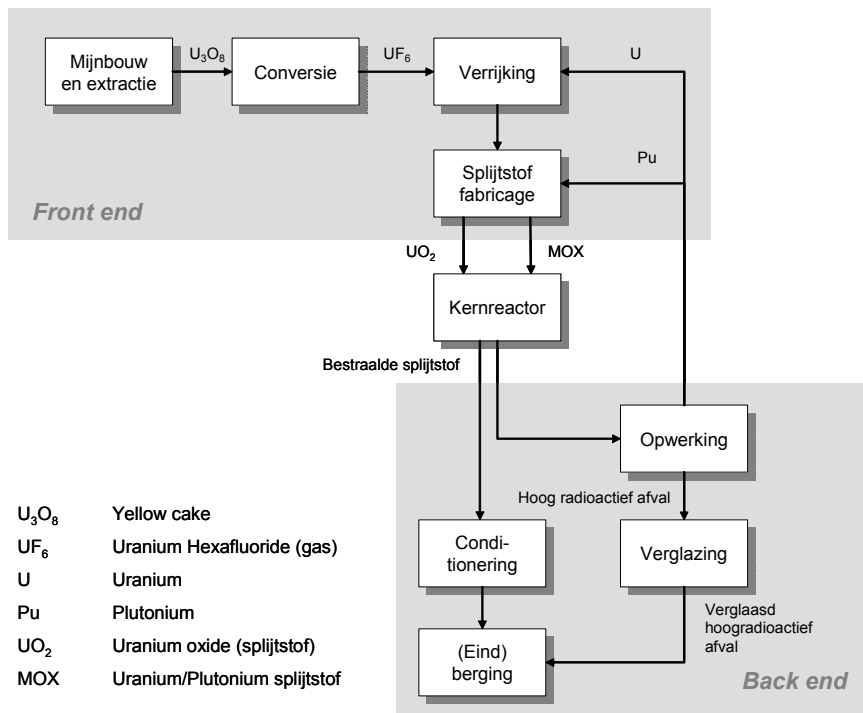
Mijnbouw en extractie

$U_3O_8$

Conversie

$UF_6$

Verrijking

U

Splijtstof fabricage

Pu

Front end

$UO_2$

MOX

Kernreactor

Bestraalde splijtstof

Opwerking

Hoog radioactief afval

Condi-tionering

Verglazing

Verglaasd hoogradioactief afval

(Eind) berging

Back end

| | |
|---|---|
| $U_3O_8$ | Yellow cake |
| $UF_6$ | Uranium Hexafluoride (gas) |
| U | Uranium |
| Pu | Plutonium |
| $UO_2$ | Uranium oxide (splijtstof) |
| MOX | Uranium/Plutonium splijtstof |